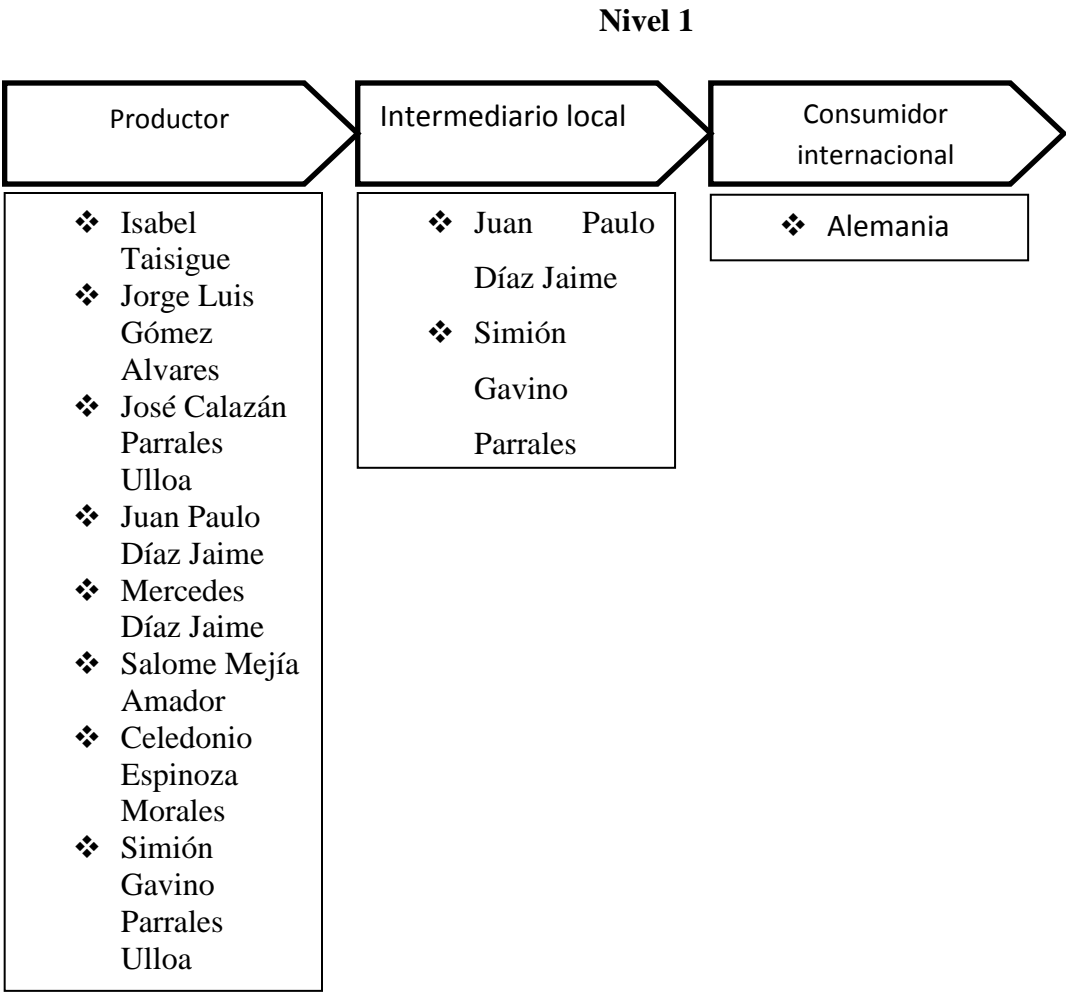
**Nivel 1**

Productor

Intermediario local

Consumidor internacional

- Isabel Taisigue
- Jorge Luis Gómez Alvares
- José Calazán Parrales Ulloa
- Juan Paulo Díaz Jaime
- Mercedes Díaz Jaime
- Salome Mejía Amador
- Celedonio Espinoza Morales
- Simión Gavino Parrales Ulloa

- Juan Paulo Díaz Jaime
- Simión Gavino Parrales

- Alemania